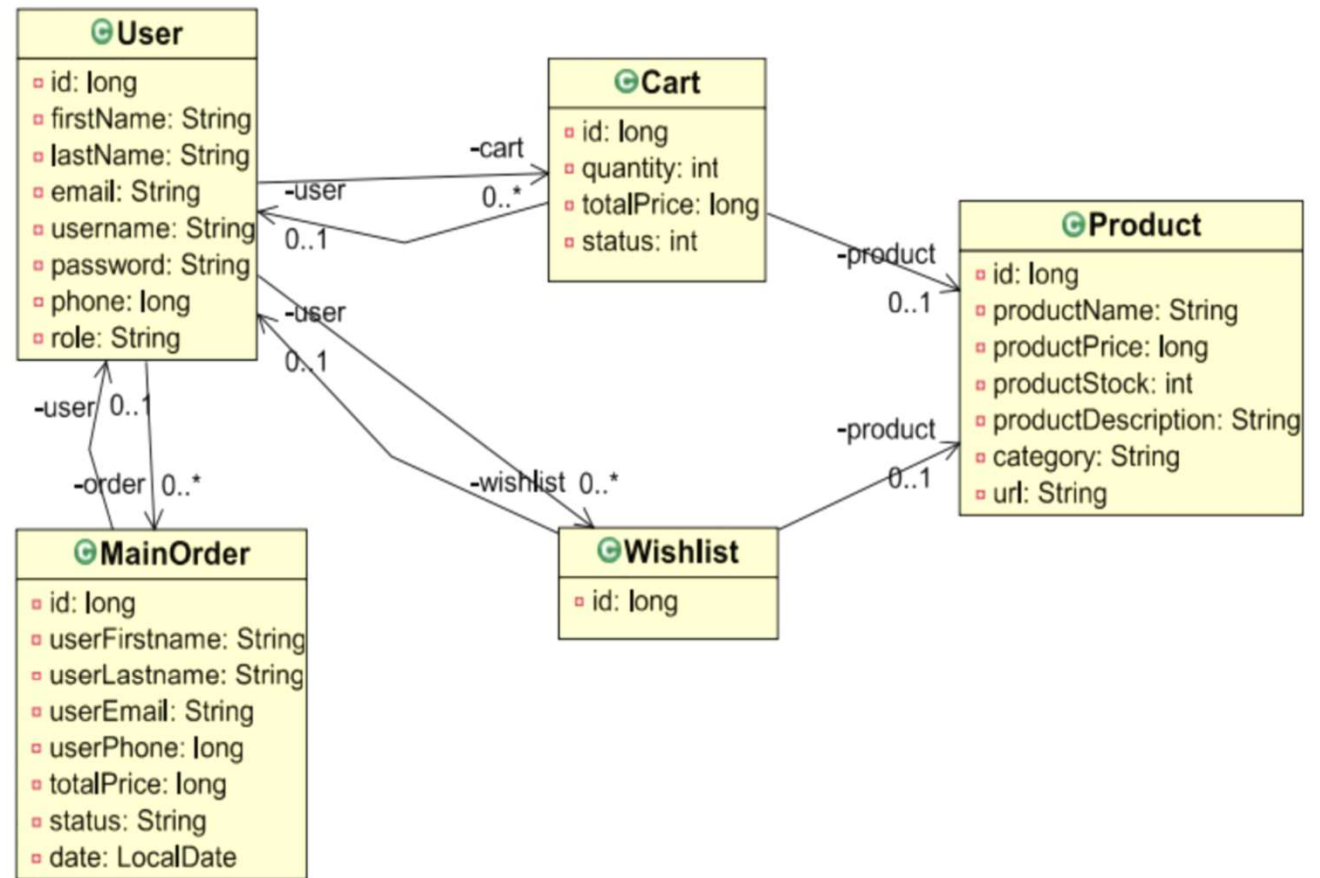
User
id: long
firstName: String
lastName: String
email: String
username: String
password: String
phone: long
role: String

Cart
id: long
quantity: int
totalPrice: long
status: int

Product
id: long
productName: String
productPrice: long
productStock: int
productDescription: String
category: String
url: String

MainOrder
id: long
userFirstname: String
userLastname: String
userEmail: String
userPhone: long
totalPrice: long
status: String
date: LocalDate

Wishlist
id: long

-cart
0..*
-user
0..1
-product
0..1
-user
0..1
-wishlist 0..*
-product
0..1
-user 0..1
-order 0..*